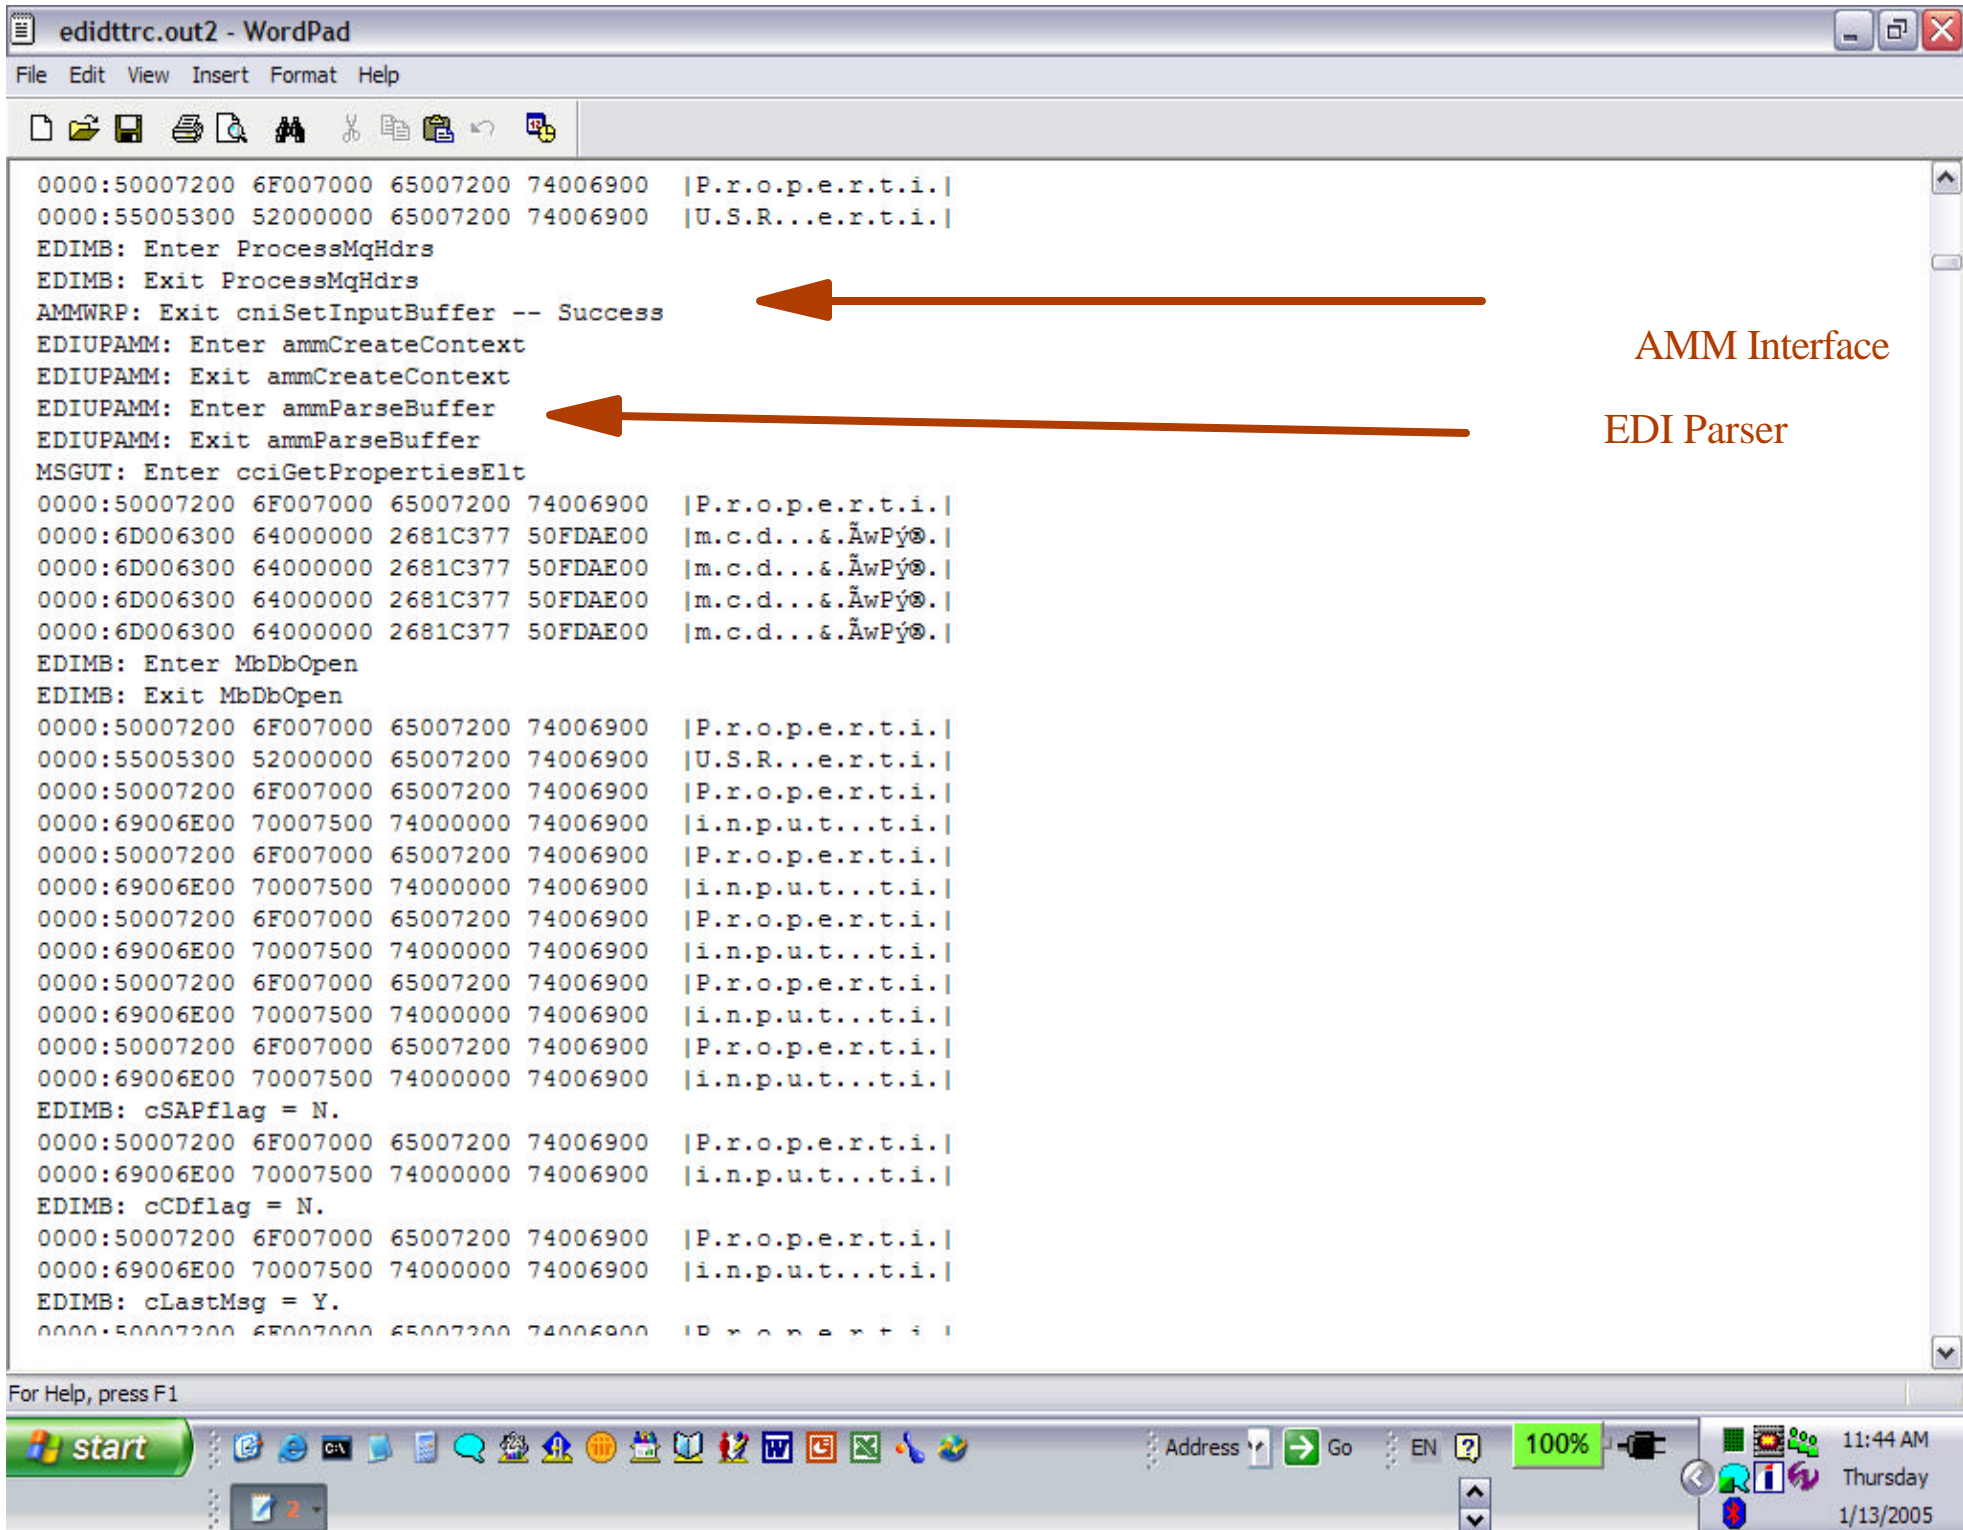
ediddtrc.out2 - WordPad

File Edit View Insert Format Help

0000:50007200 6F007000 65007200 74006900 |P.r.o.p.e.r.t.i.|
0000:55005300 52000000 65007200 74006900 |U.S.R...e.r.t.i.|
EDIMB: Enter ProcessMqHdrs
EDIMB: Exit ProcessMqHdrs
AMMWRP: Exit cniSetInputBuffer -- Success
EDIUPAMM: Enter ammCreateContext
EDIUPAMM: Exit ammCreateContext
EDIUPAMM: Enter ammParseBuffer
EDIUPAMM: Exit ammParseBuffer
MSGUT: Enter cciGetPropertiesElt
0000:50007200 6F007000 65007200 74006900 |P.r.o.p.e.r.t.i.|
0000:6D006300 64000000 2681C377 50FDAE00 |m.c.d...&.ÃwPý®.|
0000:6D006300 64000000 2681C377 50FDAE00 |m.c.d...&.ÃwPý®.|
0000:6D006300 64000000 2681C377 50FDAE00 |m.c.d...&.ÃwPý®.|
0000:6D006300 64000000 2681C377 50FDAE00 |m.c.d...&.ÃwPý®.|
EDIMB: Enter MbDbOpen
EDIMB: Exit MbDbOpen
0000:50007200 6F007000 65007200 74006900 |P.r.o.p.e.r.t.i.|
0000:55005300 52000000 65007200 74006900 |U.S.R...e.r.t.i.|
0000:50007200 6F007000 65007200 74006900 |P.r.o.p.e.r.t.i.|
0000:69006E00 70007500 74000000 74006900 |i.n.p.u.t...t.i.|
0000:50007200 6F007000 65007200 74006900 |P.r.o.p.e.r.t.i.|
0000:69006E00 70007500 74000000 74006900 |i.n.p.u.t...t.i.|
0000:50007200 6F007000 65007200 74006900 |P.r.o.p.e.r.t.i.|
0000:69006E00 70007500 74000000 74006900 |i.n.p.u.t...t.i.|
0000:50007200 6F007000 65007200 74006900 |P.r.o.p.e.r.t.i.|
0000:69006E00 70007500 74000000 74006900 |i.n.p.u.t...t.i.|
0000:50007200 6F007000 65007200 74006900 |P.r.o.p.e.r.t.i.|
0000:69006E00 70007500 74000000 74006900 |i.n.p.u.t...t.i.|
EDIMB: cSAPflag = N.
0000:50007200 6F007000 65007200 74006900 |P.r.o.p.e.r.t.i.|
0000:69006E00 70007500 74000000 74006900 |i.n.p.u.t...t.i.|
EDIMB: cCDflag = N.
0000:50007200 6F007000 65007200 74006900 |P.r.o.p.e.r.t.i.|
0000:69006E00 70007500 74000000 74006900 |i.n.p.u.t...t.i.|
EDIMB: cLastMsg = Y.
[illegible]

AMM Interface

EDI Parser

For Help, press F1

start Address Go EN 100% 2

11:44 AM
Thursday
1/13/2005